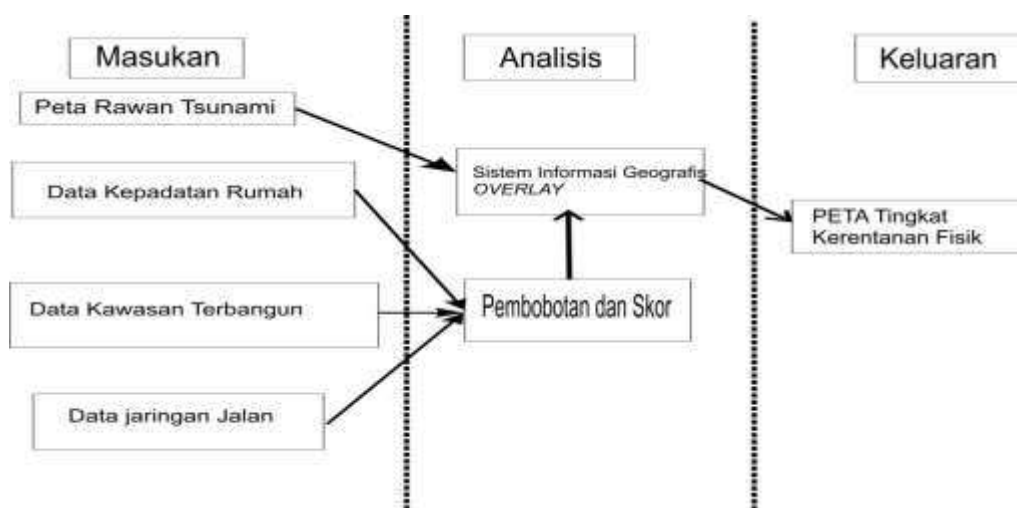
Masukan

Analisis

Keluaran

Peta Rawan Tsunami

Data Kepadatan Rumah

Data Kawasan Terbangun

Data jaringan Jalan

Sistem Informasi Geografis
OVERLAY

Pembobotan dan Skor

PETA Tingkat
Kerentanan Fisik